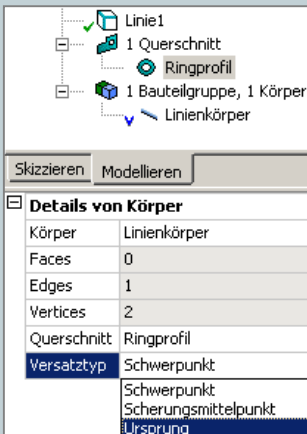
Linie1
1 Querschnitt
Ringprofil
1 Bauteilgruppe, 1 Körper
Linienkörper

Skizzieren | Modellieren

Details von Körper

| | |
|---|---|
| Körper | Linienkörper |
| Faces | 0 |
| Edges | 1 |
| Vertices | 2 |
| Querschnitt | Ringprofil |
| Versatztyp | Schwerpunkt |

Schwerpunkt
Scherungsmittelpunkt
Ursprung